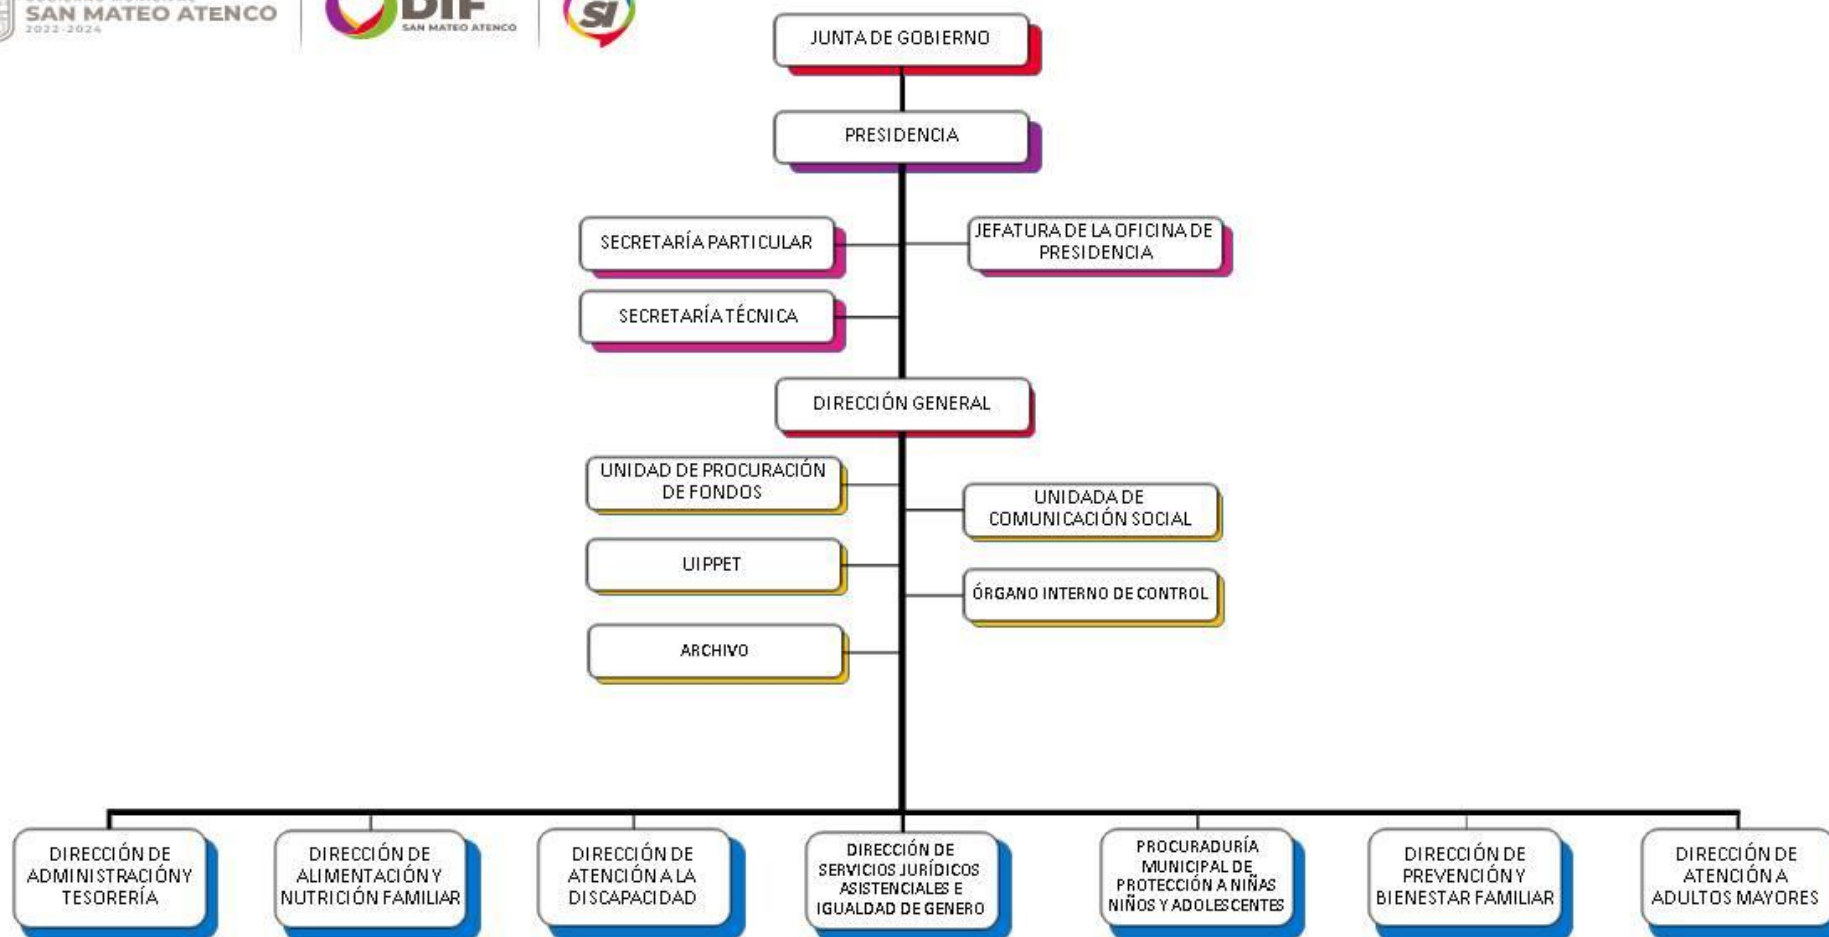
SAN MATEO ATENCO
2022-2024

DIF
SAN MATEO ATENCO

SÍ

JUNTA DE GOBIERNO

PRESIDENCIA

SECRETARÍA PARTICULAR

JEFATURA DE LA OFICINA DE PRESIDENCIA

SECRETARÍA TÉCNICA

DIRECCIÓN GENERAL

UNIDAD DE PROCURACIÓN DE FONDOS

UNIDADA DE COMUNICACIÓN SOCIAL

UIPPET

ÓRGANO INTERNO DE CONTROL

ARCHIVO

DIRECCIÓN DE ADMINISTRACIÓN Y TESORERÍA

DIRECCIÓN DE ALIMENTACIÓN Y NUTRICIÓN FAMILIAR

DIRECCIÓN DE ATENCIÓN A LA DISCAPACIDAD

DIRECCIÓN DE SERVICIOS JURÍDICOS ASISTENCIALES E IGUALDAD DE GENERO

PROCURADURÍA MUNICIPAL DE PROTECCIÓN A NIÑAS NIÑOS Y ADOLESCENTES

DIRECCIÓN DE PREVENCIÓN Y BIENESTAR FAMILIAR

DIRECCIÓN DE ATENCIÓN A ADULTOS MAYORES